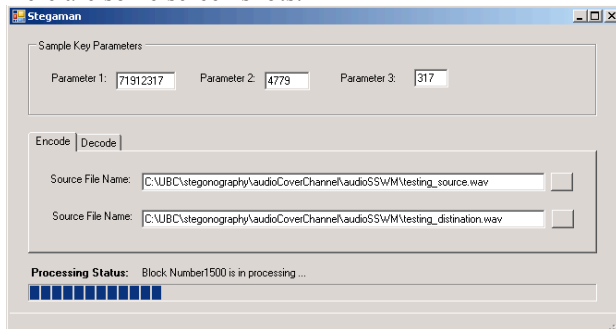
Stegaman

Sample Key Parameters

Parameter 1: 71912317 Parameter 2: 4779 Parameter 3: 317

Encode Decode

Source File Name: C:\UBC\stegonography\audioCoverChannel\audioSSWM\testing_source.wav

Source File Name: C:\UBC\stegonography\audioCoverChannel\audioSSWM\testing_distination.wav

Processing Status: Block Number1500 is in processing ...